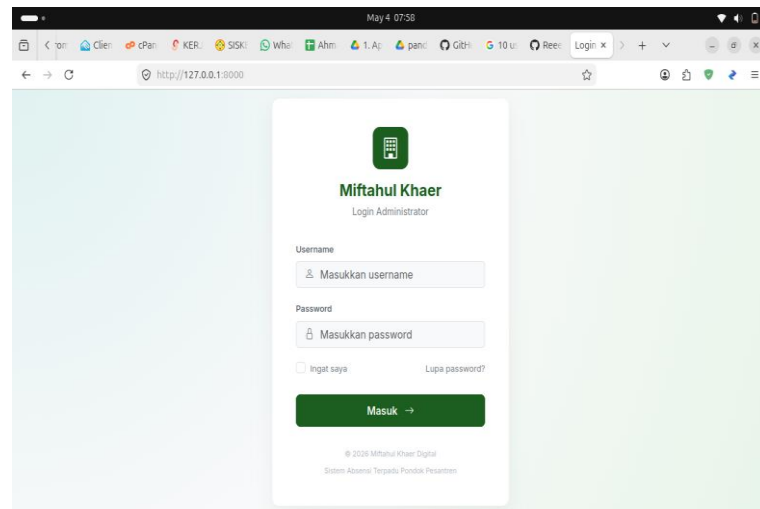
May 4 07:58

ror Clien cPan KER. SISKI Wha Ahm 1. Ar panc GitH 10 u Reec Login ×

http://127.0.0.1:8000

Miftahul Khaer
Login Administrator

Username
Masukkan username

Password
Masukkan password

Ingat saya
Lupa password?

Masuk →

© 2026 Miftahul Khaer Digital
Sistem Absensi Terpadu Pondok Pesantren